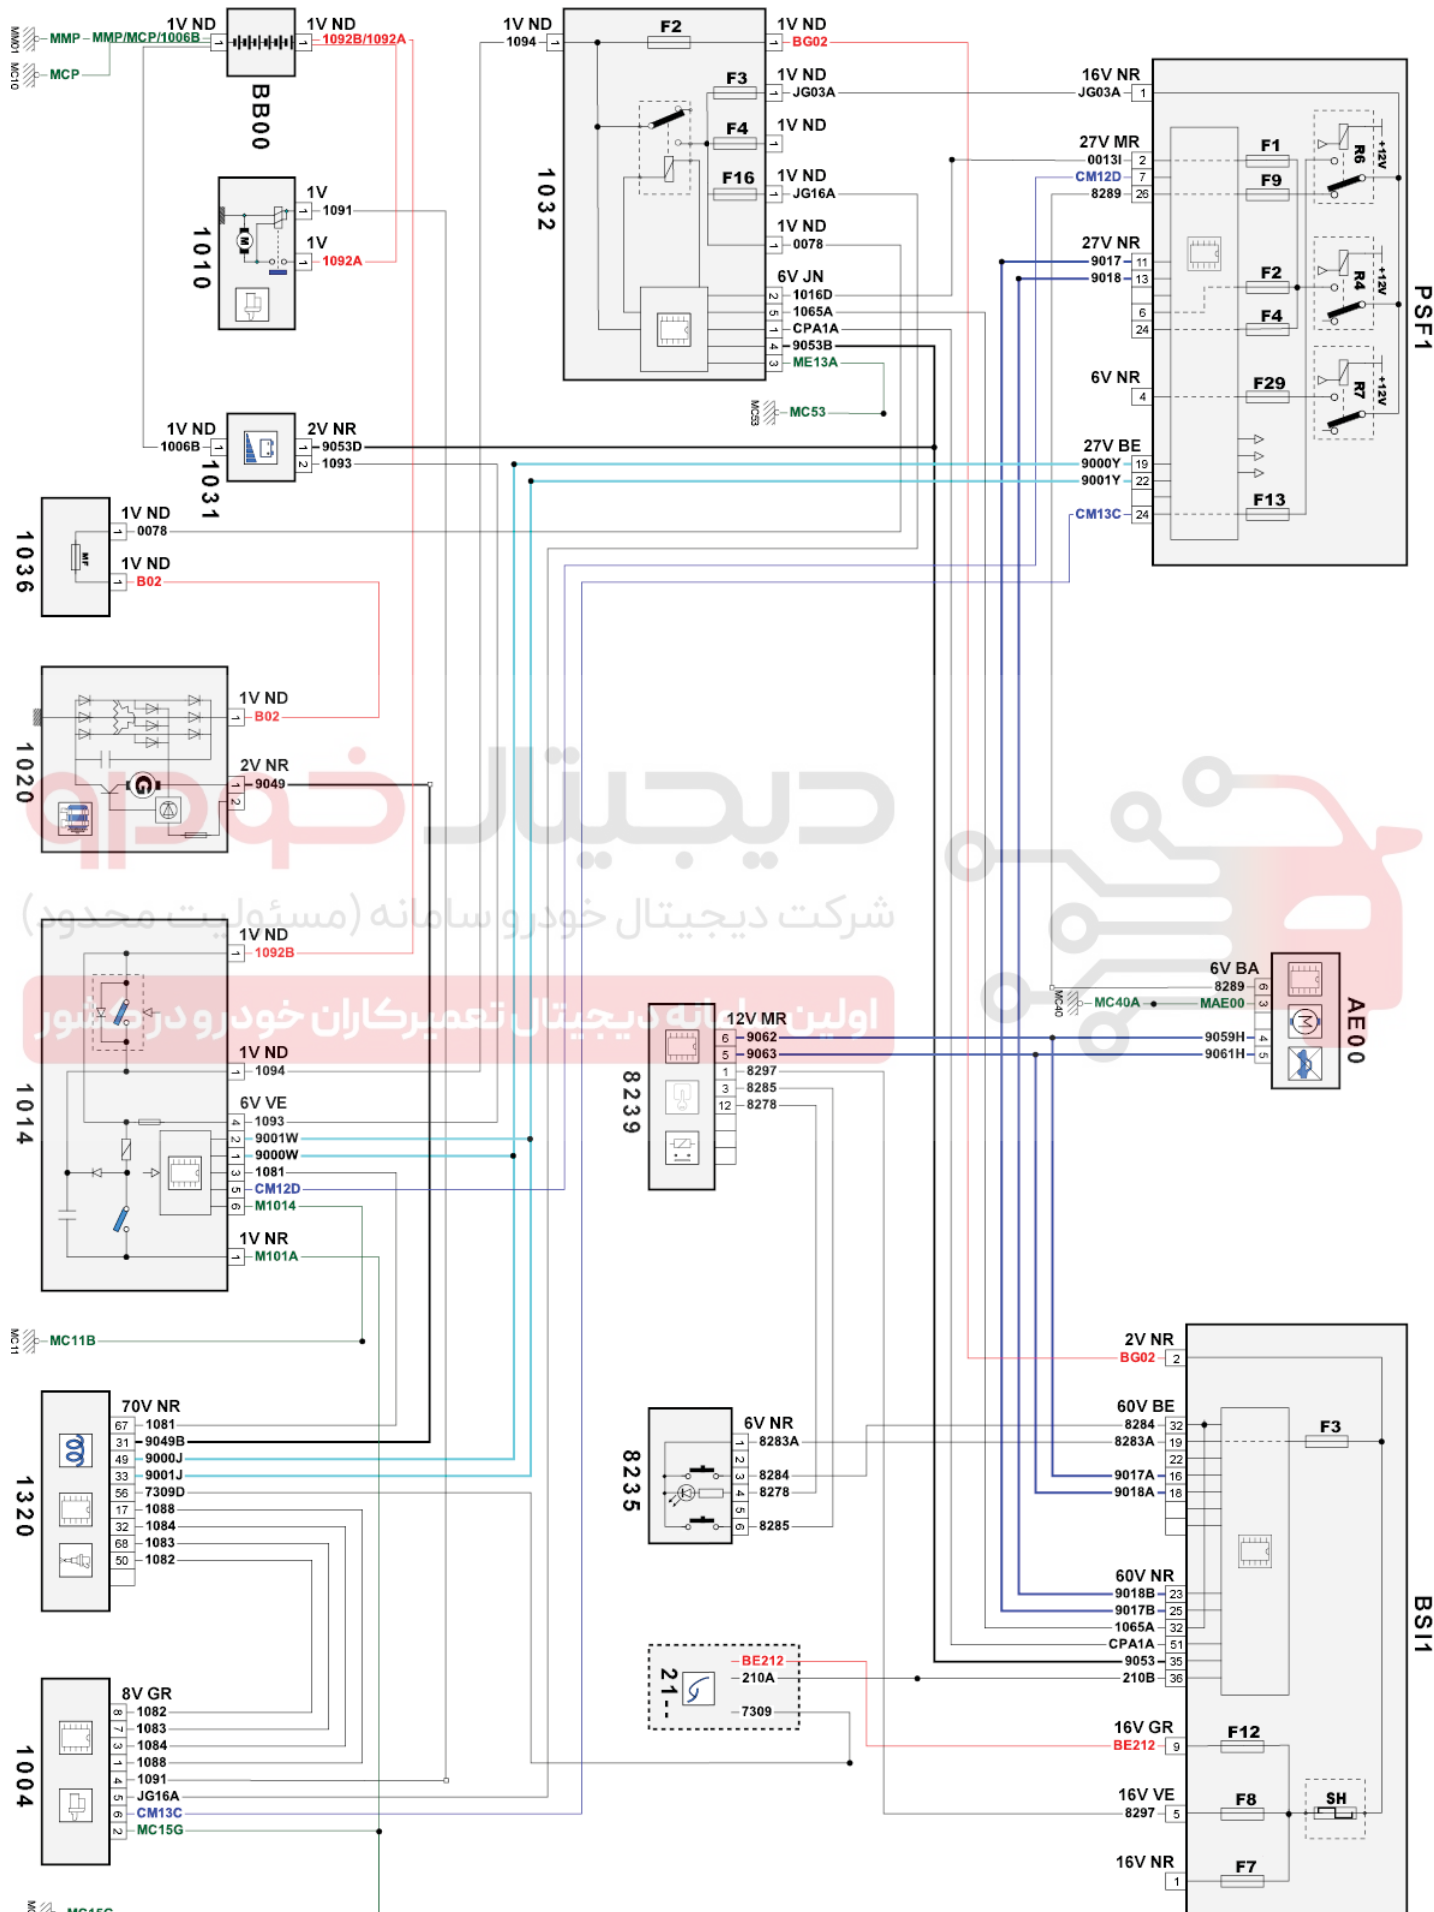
MMP MMP/MCP/1006B
MCP
1V ND
1V ND
1092B/1092A
BB00
1V
1091
1V
1092A
1010
1V ND
1094
F2
1V ND
BG02
F3
1V ND
JG03A
F4
1V ND
F16
1V ND
JG16A
1V ND
0078
6V JN
1016D
1065A
CPA1A
9053B
ME13A
1032
MC53
16V NR
JG03A
1
27V MR
0013I
2
CM12D
7
8289
26
27V NR
9017
11
9018
13
6
24
6V NR
4
27V BE
9000Y
19
9001Y
22
CM13C
24
F1
F9
R6
+12V
F2
F4
R4
+12V
F29
R7
+12V
F13
PSF1
1V ND
1006B
2V NR
9053D
1093
1031
1V ND
0078
1V ND
B02
1036
1V ND
B02
2V NR
9049
1020
شرکت دیجیتال خودرو سامانه (مسئولیت محدود)
اولین سامانه دیجیتال تعمیرکاران خودرو در کشور
1V ND
1092B
1V ND
1094
6V VE
1093
9001W
9000W
1081
CM12D
M1014
1V NR
M101A
1014
12V MR
9062
9063
8297
8285
8278
8239
6V BA
8289
MC40A
MAE00
9059H
9061H
AE00
MC11B
70V NR
67 1081
31 9049B
49 9000J
33 9001J
56 7309D
17 1088
32 1084
68 1083
50 1082
1320
6V NR
8283A
8284
8278
8285
8235
2V NR
BG02
2
60V BE
8284
32
8283A
19
22
9017A
16
9018A
18
F3
60V NR
9018B
23
9017B
25
1065A
32
CPA1A
51
9053
35
210B
36
BSI1
BE212
210A
7309
21--
8V GR
1082
1083
1084
1088
1091
JG16A
CM13C
MC15G
1004
16V GR
BE212
9
F12
16V VE
8297
5
F8
SH
16V NR
1
F7
MC15G